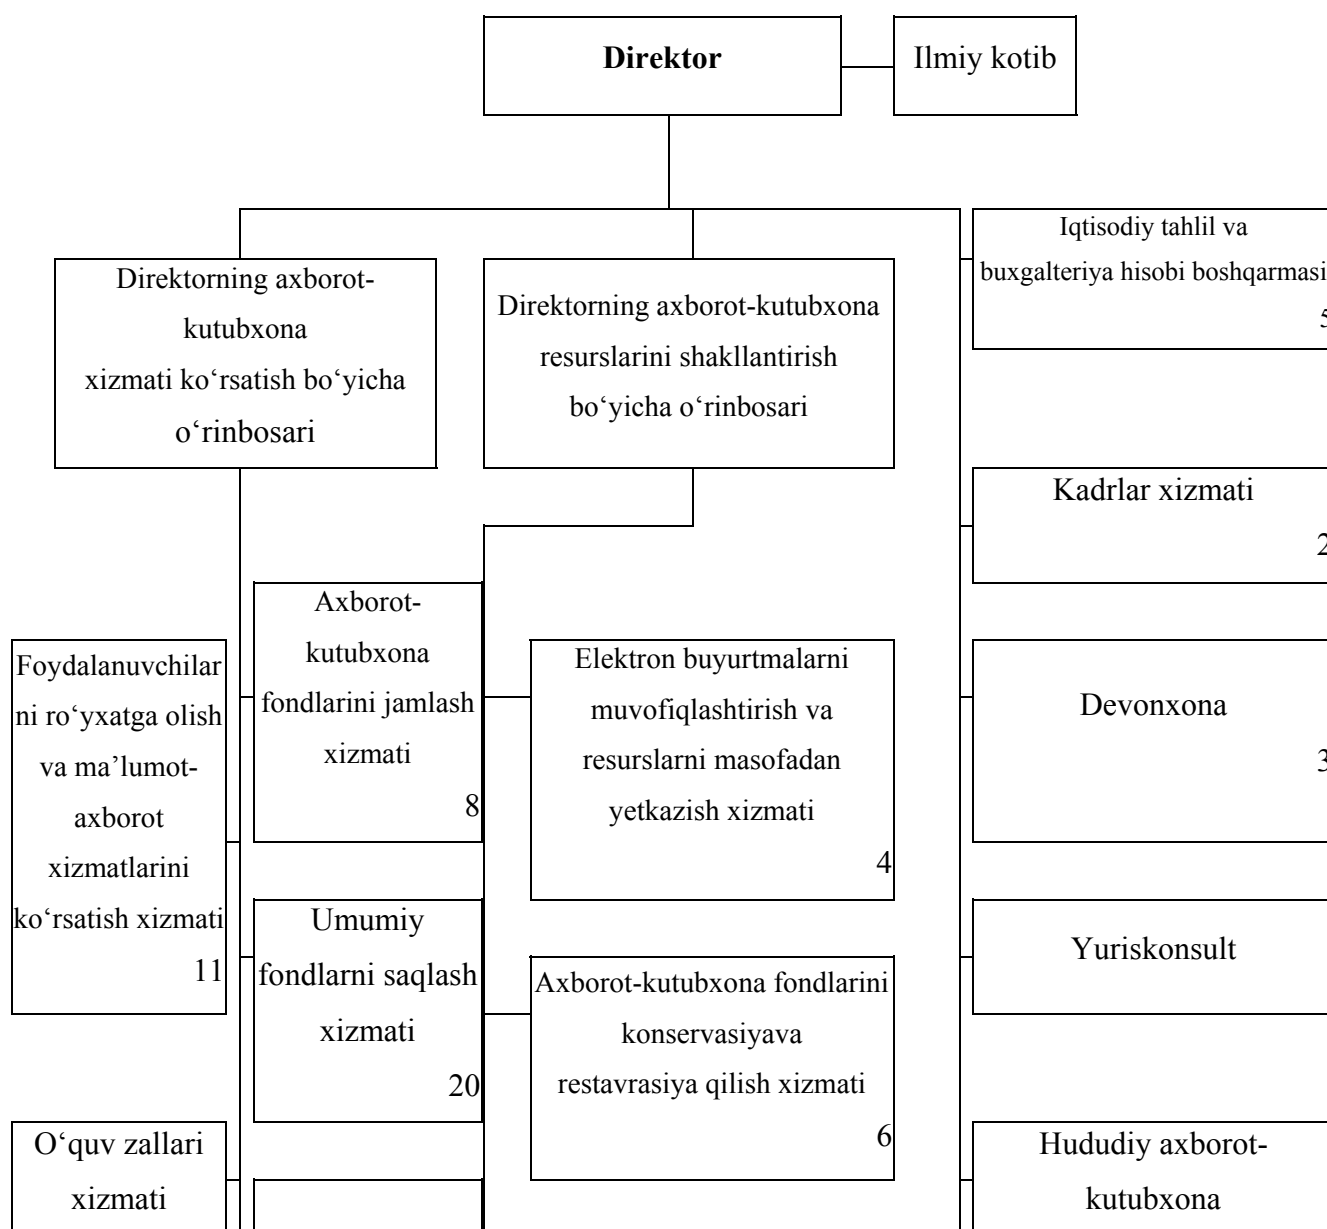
Direktor

Ilmiy kotib

Direktorning axborot-kutubxona xizmati ko‘rsatish bo‘yicha o‘rinbosari

Direktorning axborot-kutubxona resurslarini shakllantirish bo‘yicha o‘rinbosari

Iqtisodiy tahlil va buxgalteriya hisobi boshqarmasi 5

Kadrlar xizmati 2

Foydalanuvchilarni ro‘yxatga olish va ma’lumot-axborot xizmatlarini ko‘rsatish xizmati 11

Axborot-kutubxona fondlarini jamlash xizmati 8

Elektron buyurtmalarni muvofiqlashtirish va resurslarni masofadan yetkazish xizmati 4

Devonxona 3

Umumiy fondlarni saqlash xizmati 20

Axborot-kutubxona fondlarini konservasiyava restavrasiya qilish xizmati 6

Yuriskonsult

O‘quv zallari xizmati

Hududiy axborot-kutubxona